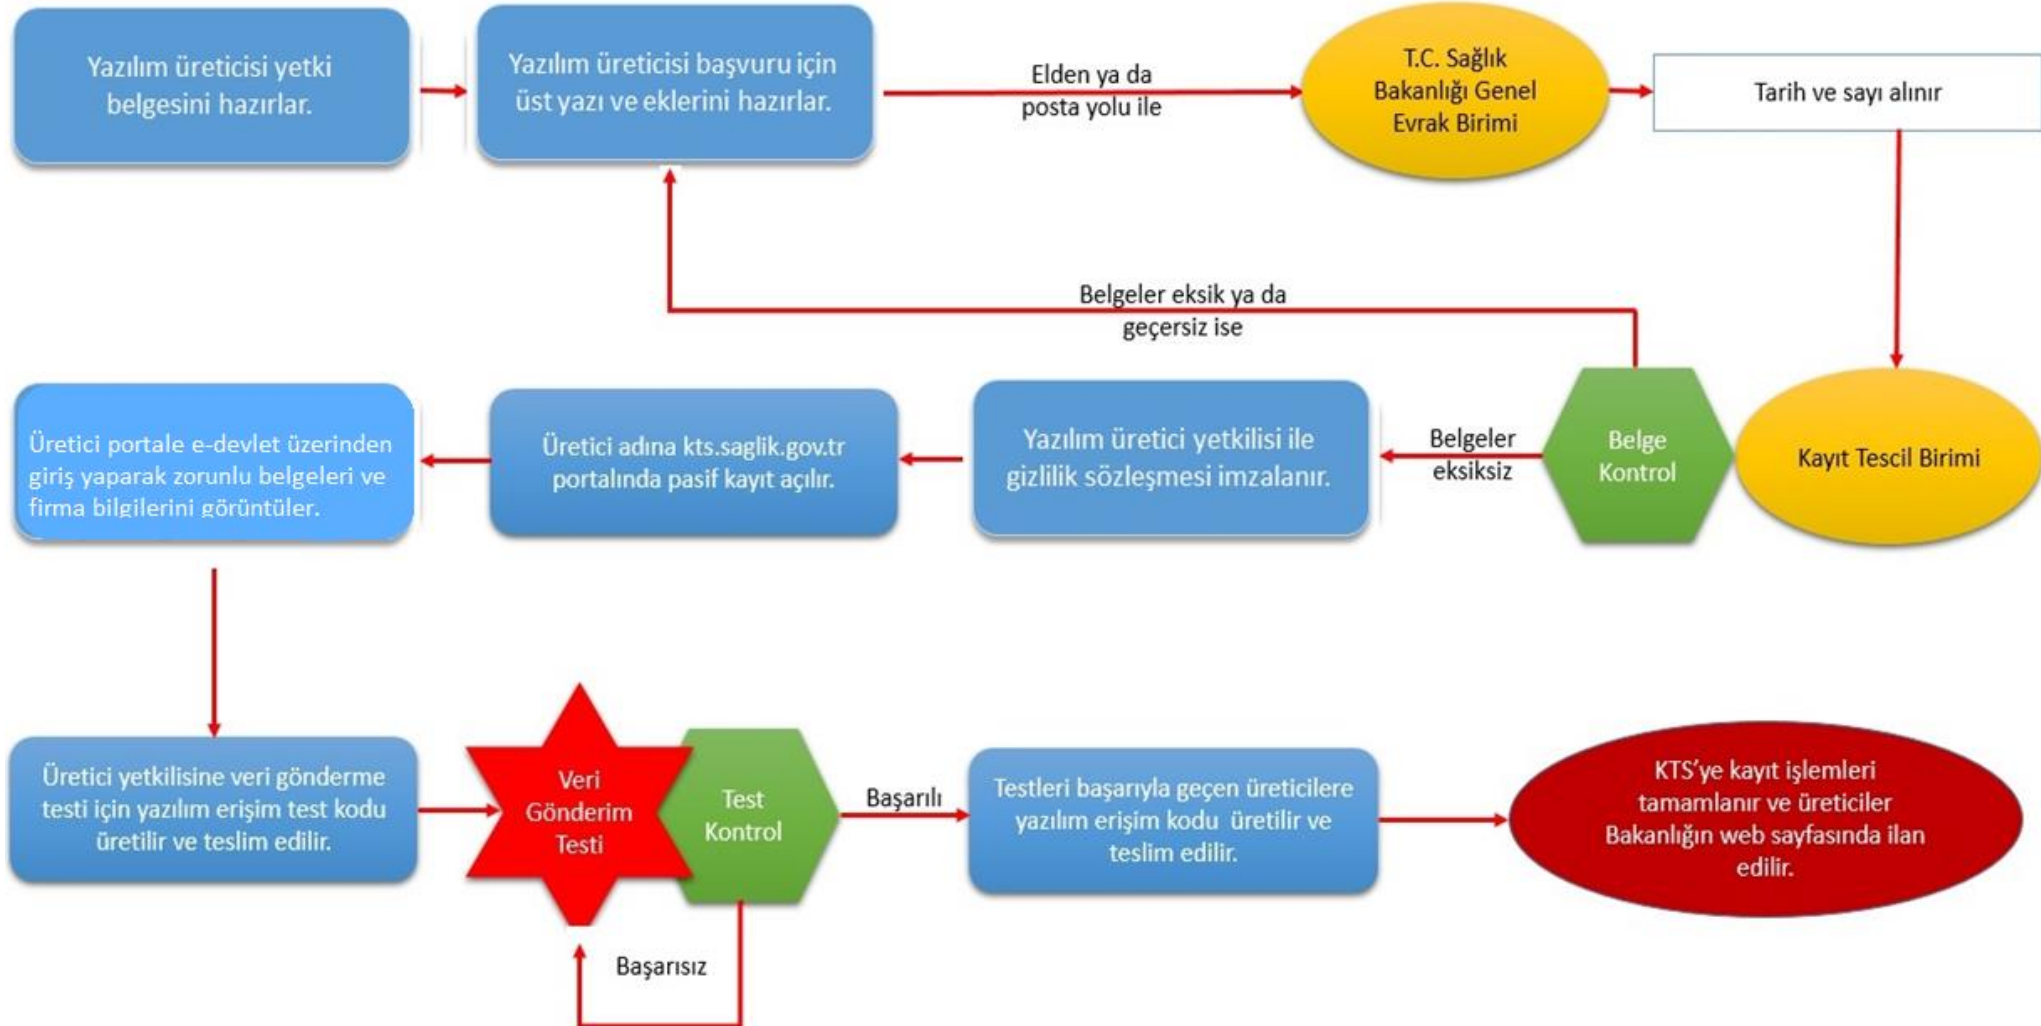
Yazılım üreticisi yetki belgesini hazırlar.

Yazılım üreticisi başvuru için üst yazı ve eklerini hazırlar.

Elden ya da posta yolu ile

T.C. Sağlık Bakanlığı Genel Evrak Birimi

Tarih ve sayı alınır

Belgeler eksik ya da geçersiz ise

Kayıt Tescil Birimi

Belge Kontrol

Belgeler eksiksiz

Yazılım üretici yetkilisi ile gizlilik sözleşmesi imzalanır.

Üretici adına kts.saglik.gov.tr portalında pasif kayıt açılır.

Üretici portale e-devlet üzerinden giriş yaparak zorunlu belgeleri ve firma bilgilerini görüntüler.

Üretici yetkilisine veri gönderme testi için yazılım erişim test kodu üretilir ve teslim edilir.

Veri Gönderim Testi

Test Kontrol

Başarılı

Testleri başarıyla geçen üreticilere yazılım erişim kodu üretilir ve teslim edilir.

KTS'ye kayıt işlemleri tamamlanır ve üreticiler Bakanlığın web sayfasında ilan edilir.

Başarısız